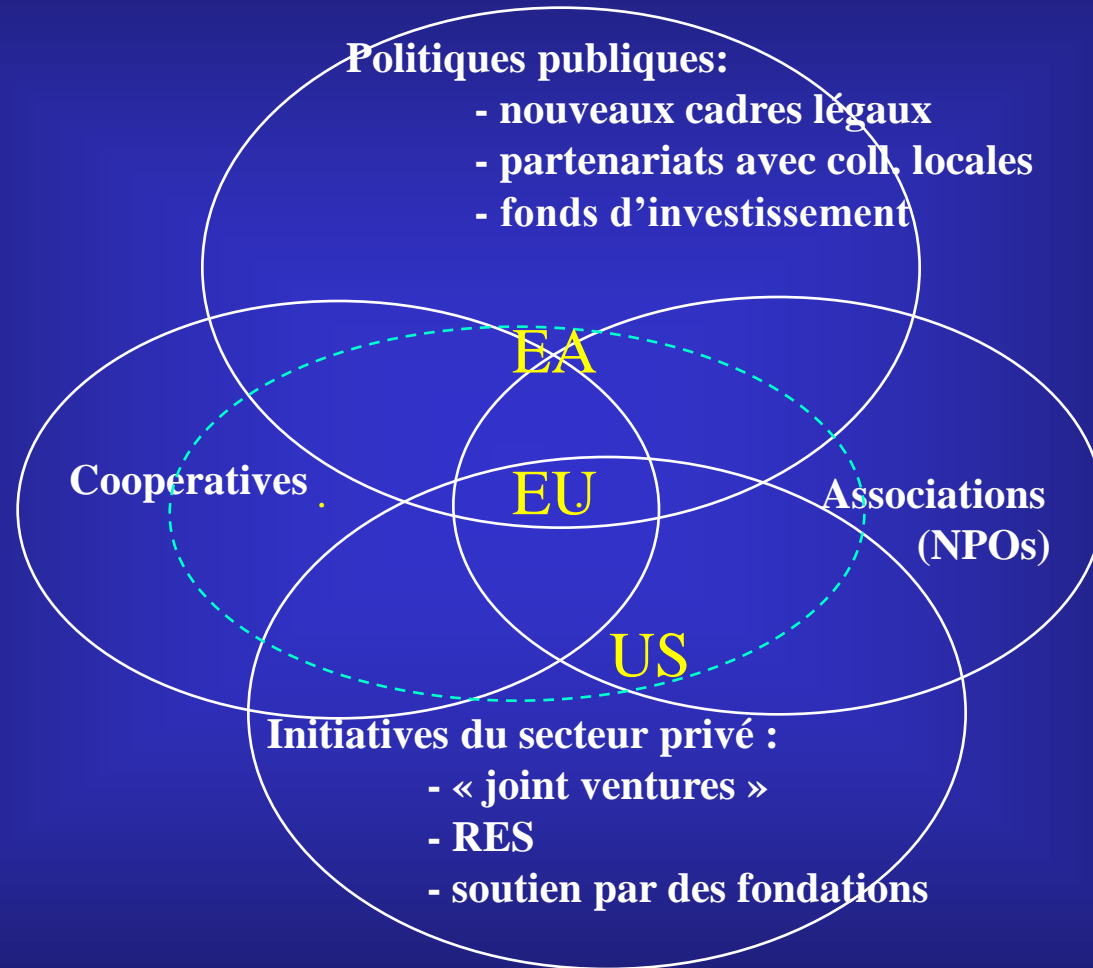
Politiques publiques:
- nouveaux cadres légaux
- partenariats avec coll. locales
- fonds d'investissement

EA

Cooperatives

EU

Associations (NPOs)

US

Initiatives du secteur privé :
- « joint ventures »
- RES
- soutien par des fondations